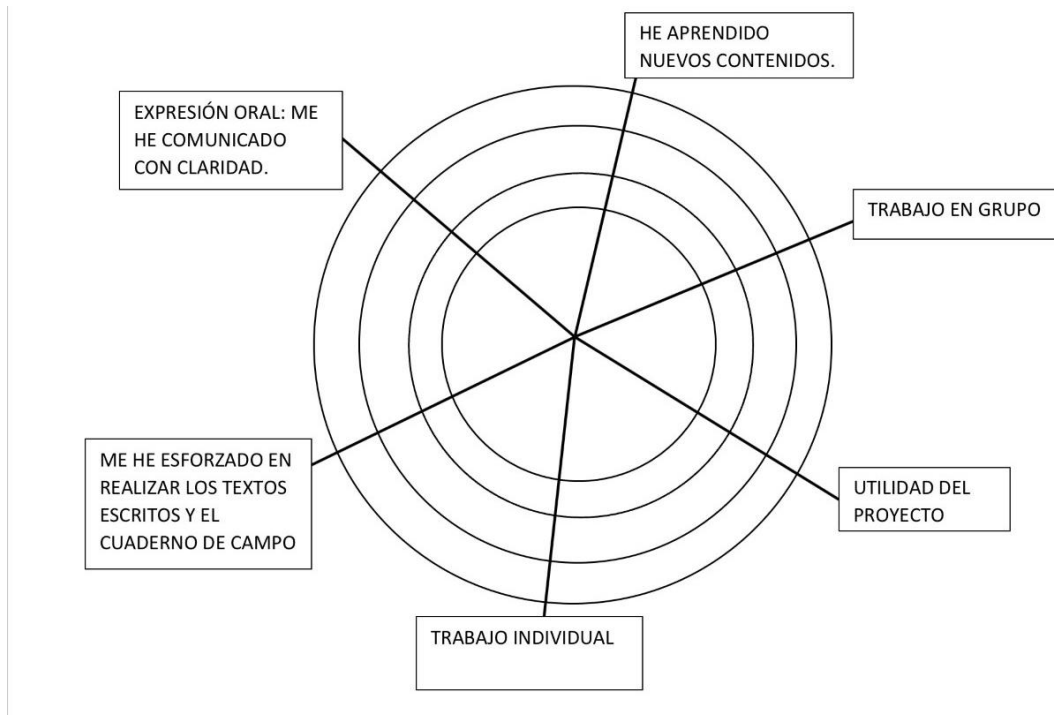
HE APRENDIDO NUEVOS CONTENIDOS.

EXPRESIÓN ORAL: ME HE COMUNICADO CON CLARIDAD.

TRABAJO EN GRUPO

ME HE ESFORZADO EN REALIZAR LOS TEXTOS ESCRITOS Y EL CUADERNO DE CAMPO

UTILIDAD DEL PROYECTO

TRABAJO INDIVIDUAL